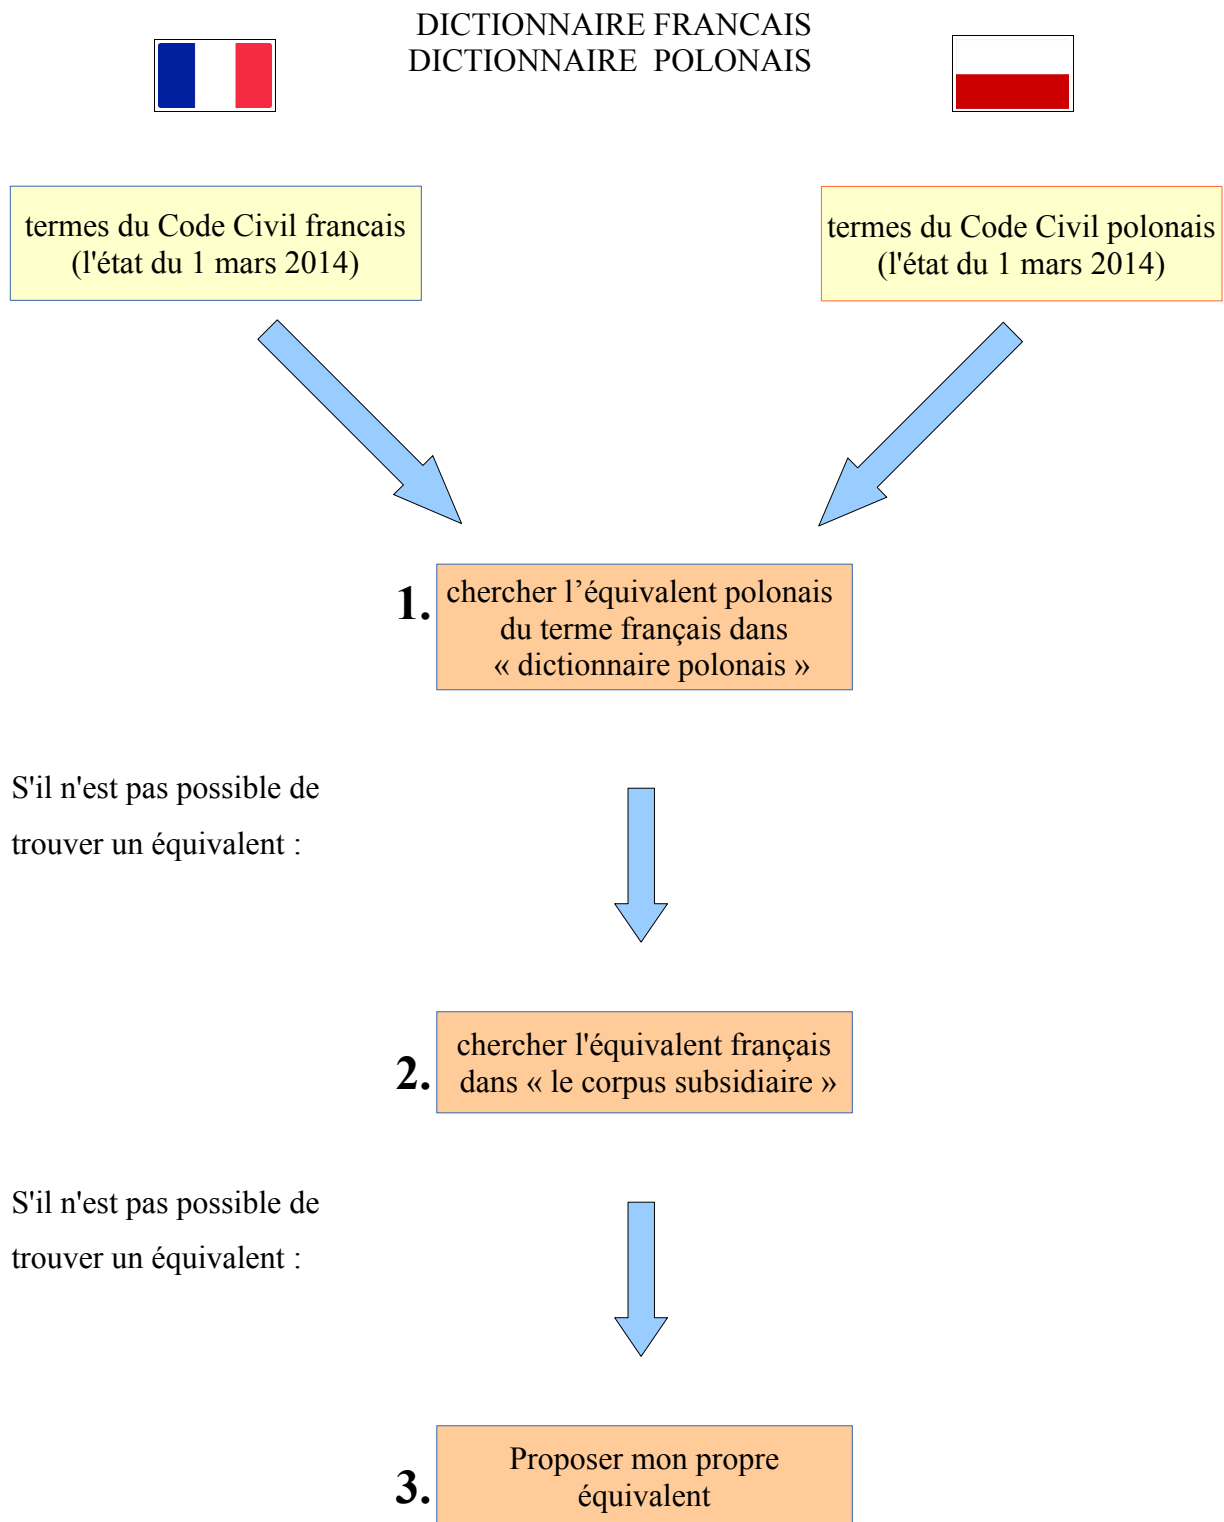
DICTIONNAIRE FRANCAIS
DICTIONNAIRE POLONAIS

termes du Code Civil francais (l'état du 1 mars 2014)

termes du Code Civil polonais (l'état du 1 mars 2014)

1. chercher l’équivalent polonais du terme français dans « dictionnaire polonais »

S'il n'est pas possible de trouver un équivalent :

2. chercher l'équivalent français dans « le corpus subsidiaire »

S'il n'est pas possible de trouver un équivalent :

3. Proposer mon propre équivalent